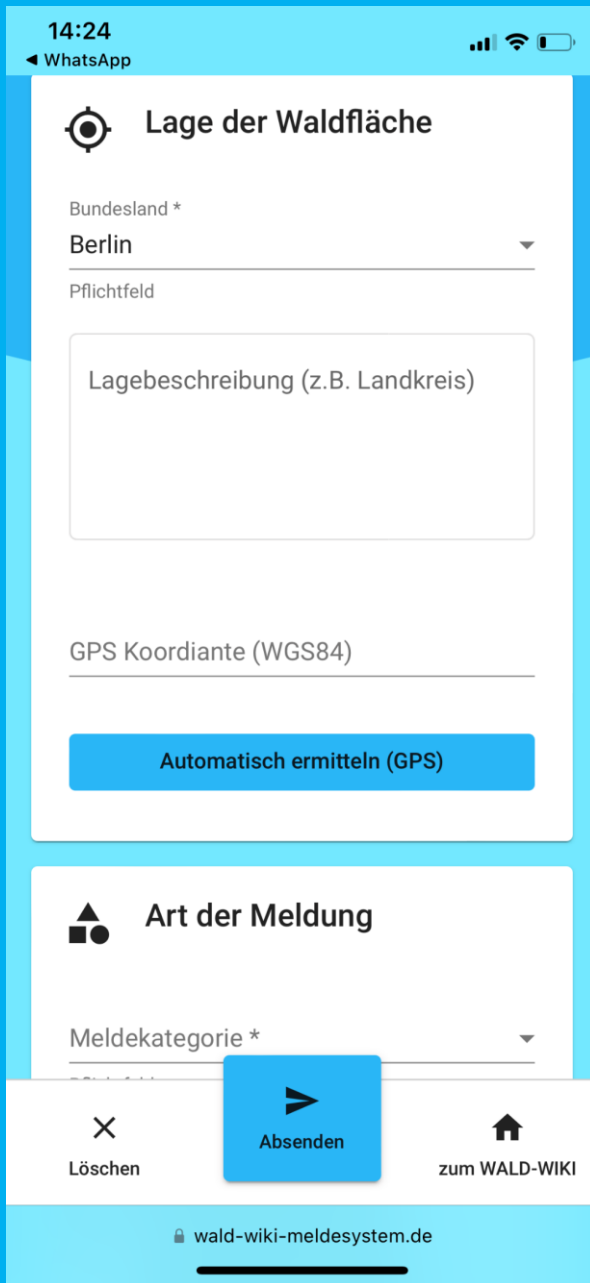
14:24
◀ WhatsApp

Lage der Waldfläche

Bundesland *
Berlin
Pflichtfeld

Lagebeschreibung (z.B. Landkreis)

GPS Koordiante (WGS84)

Automatisch ermitteln (GPS)

Art der Meldung

Meldekategorie *
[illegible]

Löschen

Absenden

zum WALD-WIKI

wald-wiki-meldesystem.de